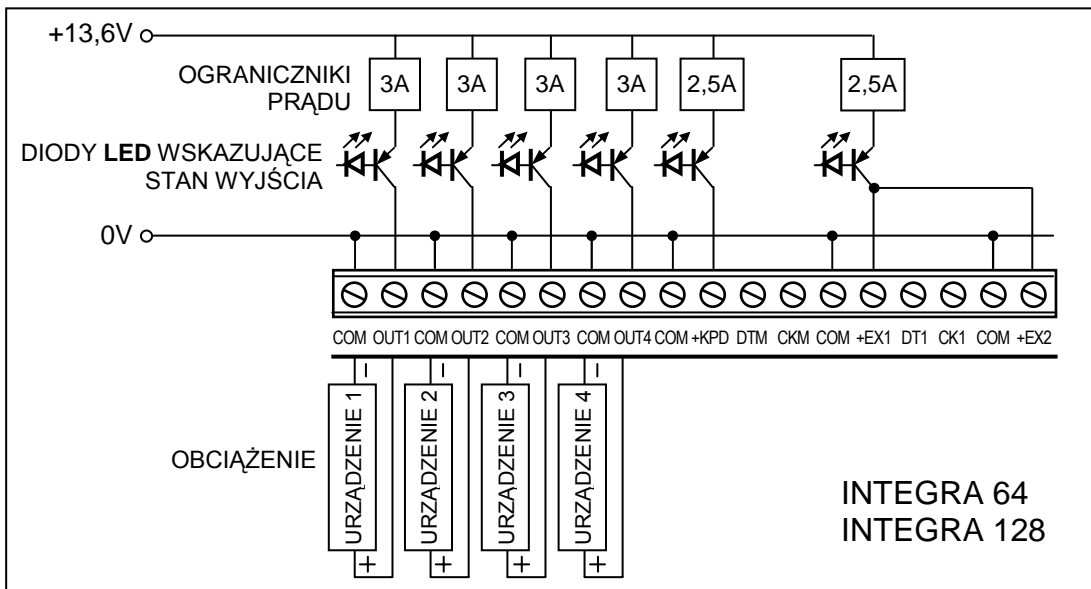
+13,6V

OGRANICZNIKI PRĄDU

3A 3A 3A 3A 2,5A 2,5A

DIODY **LED** WSKAZUJĄCE STAN WYJŚCIA

0V

COM OUT1 COM OUT2 COM OUT3 COM OUT4 COM +KPD DTM CKM COM +EX1 DT1 CK1 COM +EX2

OBCIĄŻENIE

– URZĄDZENIE 1 +
– URZĄDZENIE 2 +
– URZĄDZENIE 3 +
– URZĄDZENIE 4 +

INTEGRA 64
INTEGRA 128